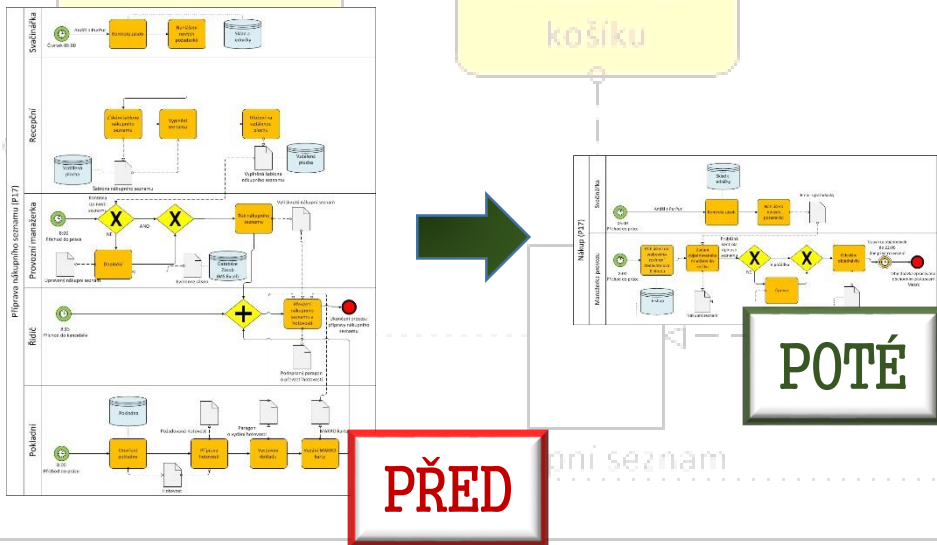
košíku

Příprava nákupního seznamu (P17)

Svačinářka

Recepční

Provozní manažerka

Řidič

Pokladní

Čas 08:00

Šablona nákupního seznamu

Vyplněná šablona nákupního seznamu

Příchod do práce

Upravený nákupní seznam

Příchod do kanceláře

Ukončení procesu přípravy nákupního seznamu

Podstrany

Příchod do práce

Nákup (P17)

Svačinářka

Manažerka provozu

Příchod do práce

POTÉ

PŘED

ní seznam